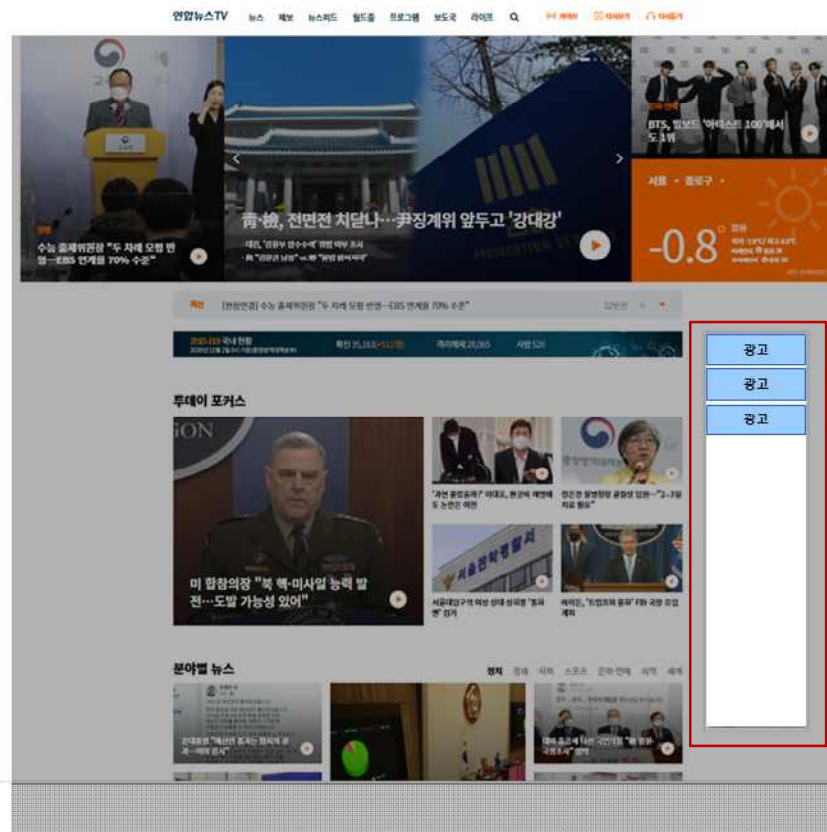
연합뉴스TV 뉴스 제보 뉴스피드 월드줌 프로그램 보도국 라이브

수능 출제위원장 "두 차례 모평 반영…EBS 연계율 70% 수준"

靑·檢, 전면전 치닫나…尹 징계위 앞두고 '강대강'

BTS, 빌보드 '아티스트 100' 계서 도 1위

서울 · 중구

-0.8

[현장연결] 수능 출제위원장 "두 차례 모평 반영…EBS 연계율 70% 수준"

국내 현황

광고

광고

광고

투데이 포커스

미 합참의장 "북 핵·미사일 능력 발전…도발 가능성 있어"

분야별 뉴스

정치 경제 사회 스포츠 문화·연예 지역 세계